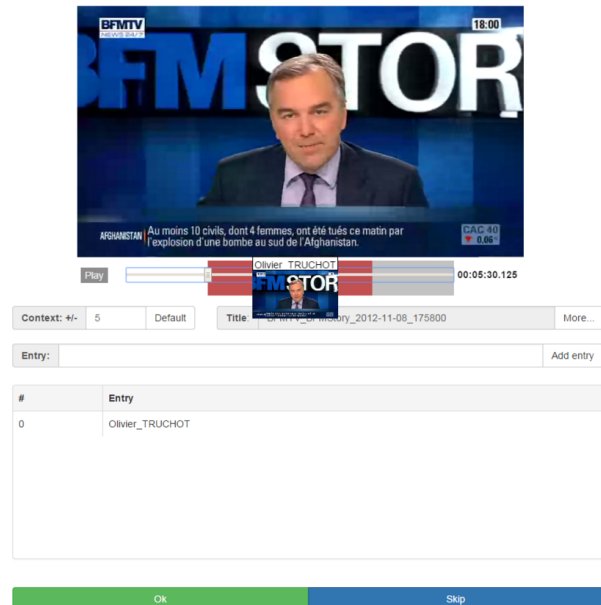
BFMTV NEWS 24/7

18:00

BFM STOR

AFGHANISTAN Au moins 10 civils, dont 4 femmes, ont été tués ce matin par l'explosion d'une bombe au sud de l'Afghanistan.

CAC 40 ▼ 0.06%

Olivier_TRUCHOT

Play

00:05:30.125

Context: +/- 5 Default

Title: BFMTV_BFMStory_2012-11-08_175800

More...

Entry:

Add entry

| # | Entry |
|---|---|
| 0 | Olivier_TRUCHOT |

Ok

Skip